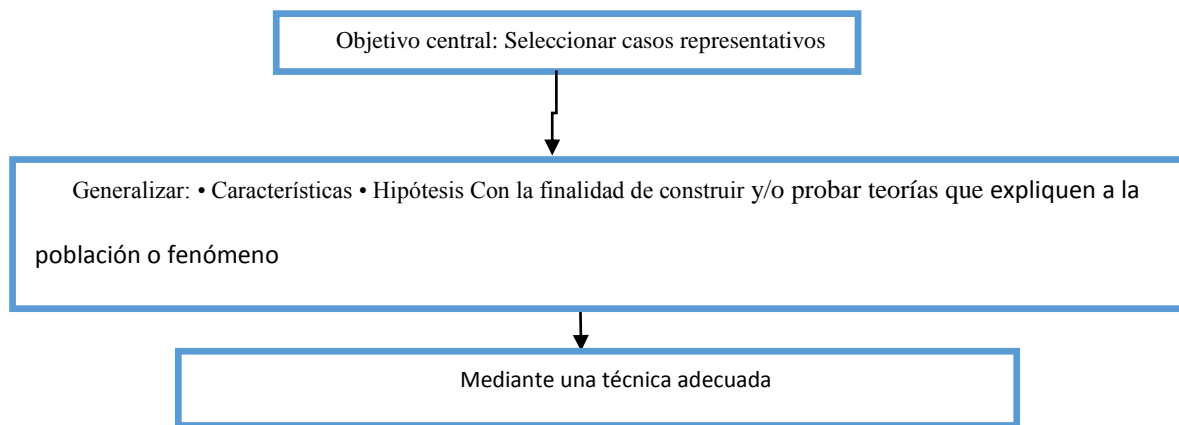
Objetivo central: Seleccionar casos representativos

Generalizar: • Características • Hipótesis Con la finalidad de construir y/o probar teorías que expliquen a la población o fenómeno

Mediante una técnica adecuada